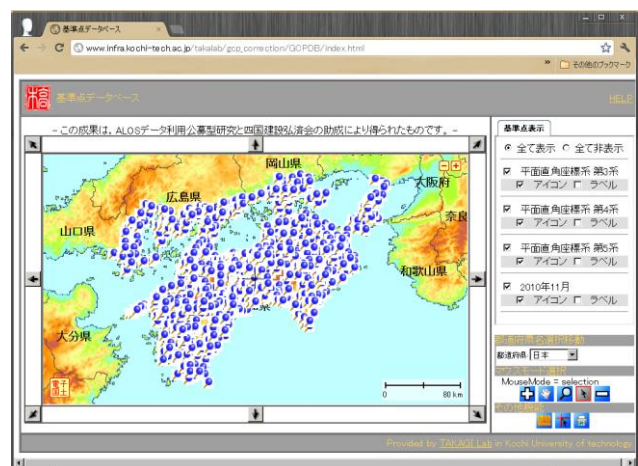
基準点データベース

www.infra.kochi-tech.ac.jp/takalab/gcp_correction/GCPDB/index.html

その他のブックマーク

基準点データベース

HELP

－この成果は、ALOSデータ利用公募型研究と四国建設弘済会の助成により得られたものです。－

岡山県
広島県
大阪府
山口県
奈良
和歌山県
大分県

0
80 km

基準点表示

全て表示　全て非表示

平面直角座標系 第3系
アイコン　ラベル

平面直角座標系 第4系
アイコン　ラベル

平面直角座標系 第5系
アイコン　ラベル

2010年11月
アイコン　ラベル

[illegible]
都道府県 日本

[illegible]
MouseMode = selection

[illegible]

Provided by TAKAGI Lab in Kochi University of technology